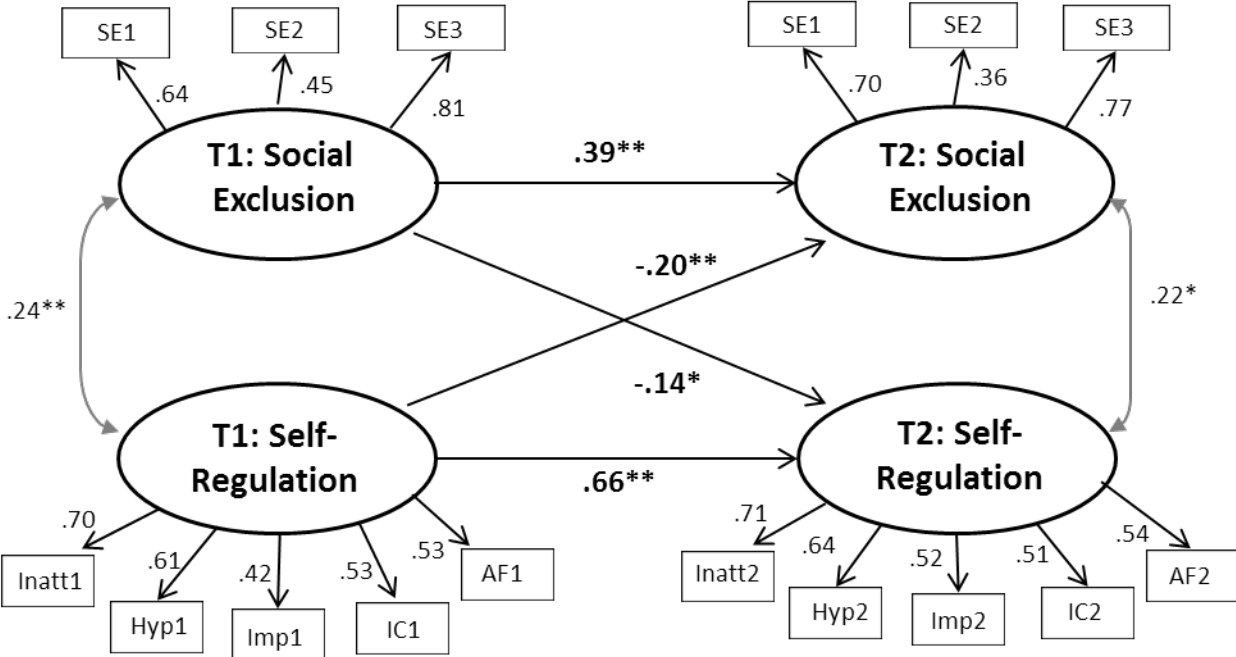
SE1
SE2
SE3
.64
.45
.81
T1: Social Exclusion
.39**
SE1
SE2
SE3
.70
.36
.77
T2: Social Exclusion
.24**
-.20**
.22*
-.14*
T1: Self-Regulation
.66**
T2: Self-Regulation
.70
.61
.42
.53
.53
Inatt1
Hyp1
Imp1
IC1
AF1
.71
.64
.52
.51
.54
Inatt2
Hyp2
Imp2
IC2
AF2